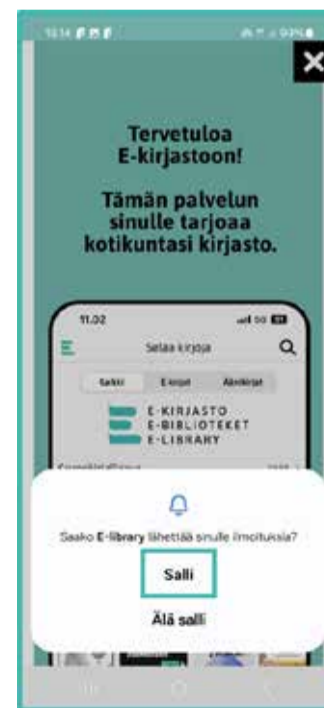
Tervetuloa E-kirjastoon!

Tämän palvelun sinulle tarjoaa kotikuntasi kirjasto.

11.02

Selaa kirjoja

Kaikki E-kirjat Äänikirjat

E-KIRJASTO
E-BIBLIOTEKET
E-LIBRARY

Saako E-library lähettää sinulle ilmoituksia?

Salli

Älä salli